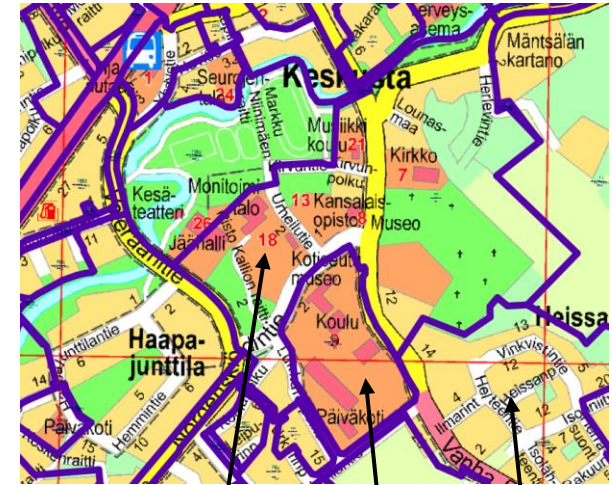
Terveys-asema
Mäntsälän kartano
raitti
1
Seuroj-talo 24
Keskusta
Markku Niinimäen raitti
Herlevintie
Musiikki koulu 21
Lounas-maa
Kirkko 7
Kesä-teatteri
Monitoimi-talo
26
Jäähalli
18
13 Kansalais-opisto 8
Museo
Urheilutie
Kotiseutu-museo
Koulu
Heissa
Haapa-junttila
Päiväkoti
Päiväkoti
Hemmintie
Vinkvistintie
Heissanpolku
Ilmarint
Vanha
12
14
2